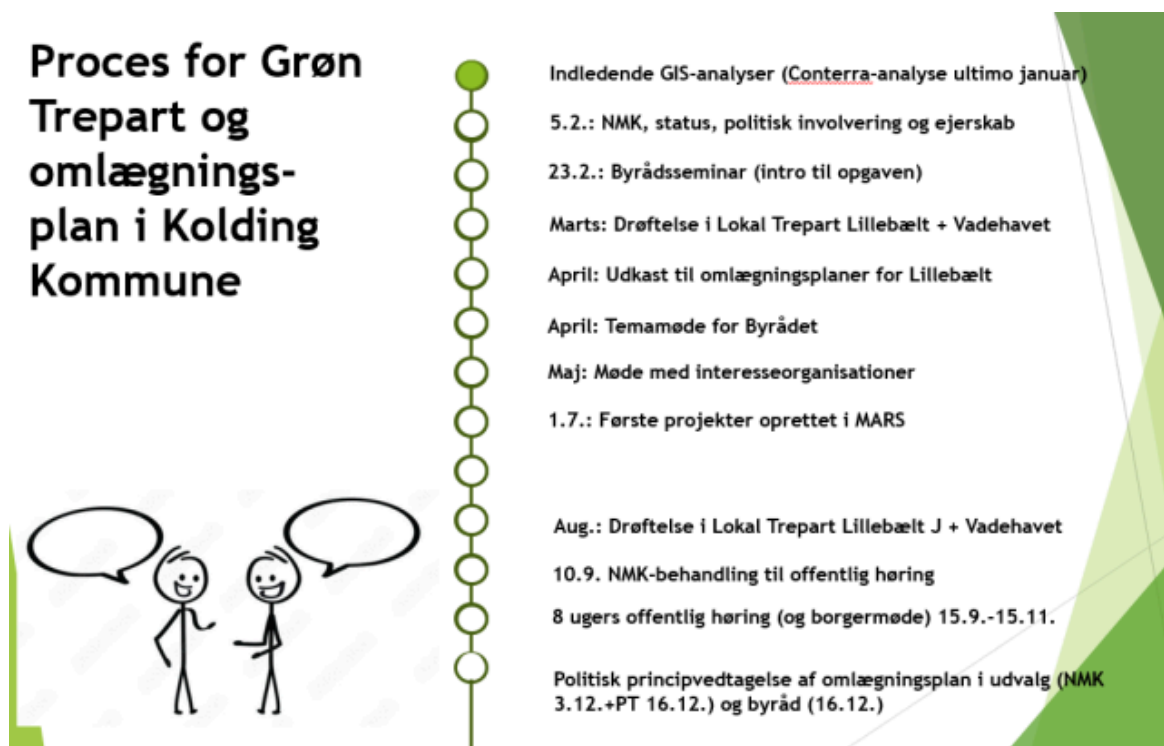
Proces for Grøn Trepart og omlægningsplan i Kolding Kommune

Indledende GIS-analyser (Conterra-analyse ultimo januar)

5.2.: NMK, status, politisk involvering og ejerskab

23.2.: Byrådsseminar (intro til opgaven)

Marts: Drøftelse i Lokal Trepart Lillebælt + Vadehavet

April: Udkast til omlægningsplaner for Lillebælt

April: Temamøde for Byrådet

Maj: Møde med interesseorganisationer

1.7.: Første projekter oprettet i MARS

Aug.: Drøftelse i Lokal Trepart Lillebælt J + Vadehavet

10.9. NMK-behandling til offentlig høring

8 ugers offentlig høring (og borgermøde) 15.9.-15.11.

Politisk principvedtagelse af omlægningsplan i udvalg (NMK 3.12.+PT 16.12.) og byråd (16.12.)